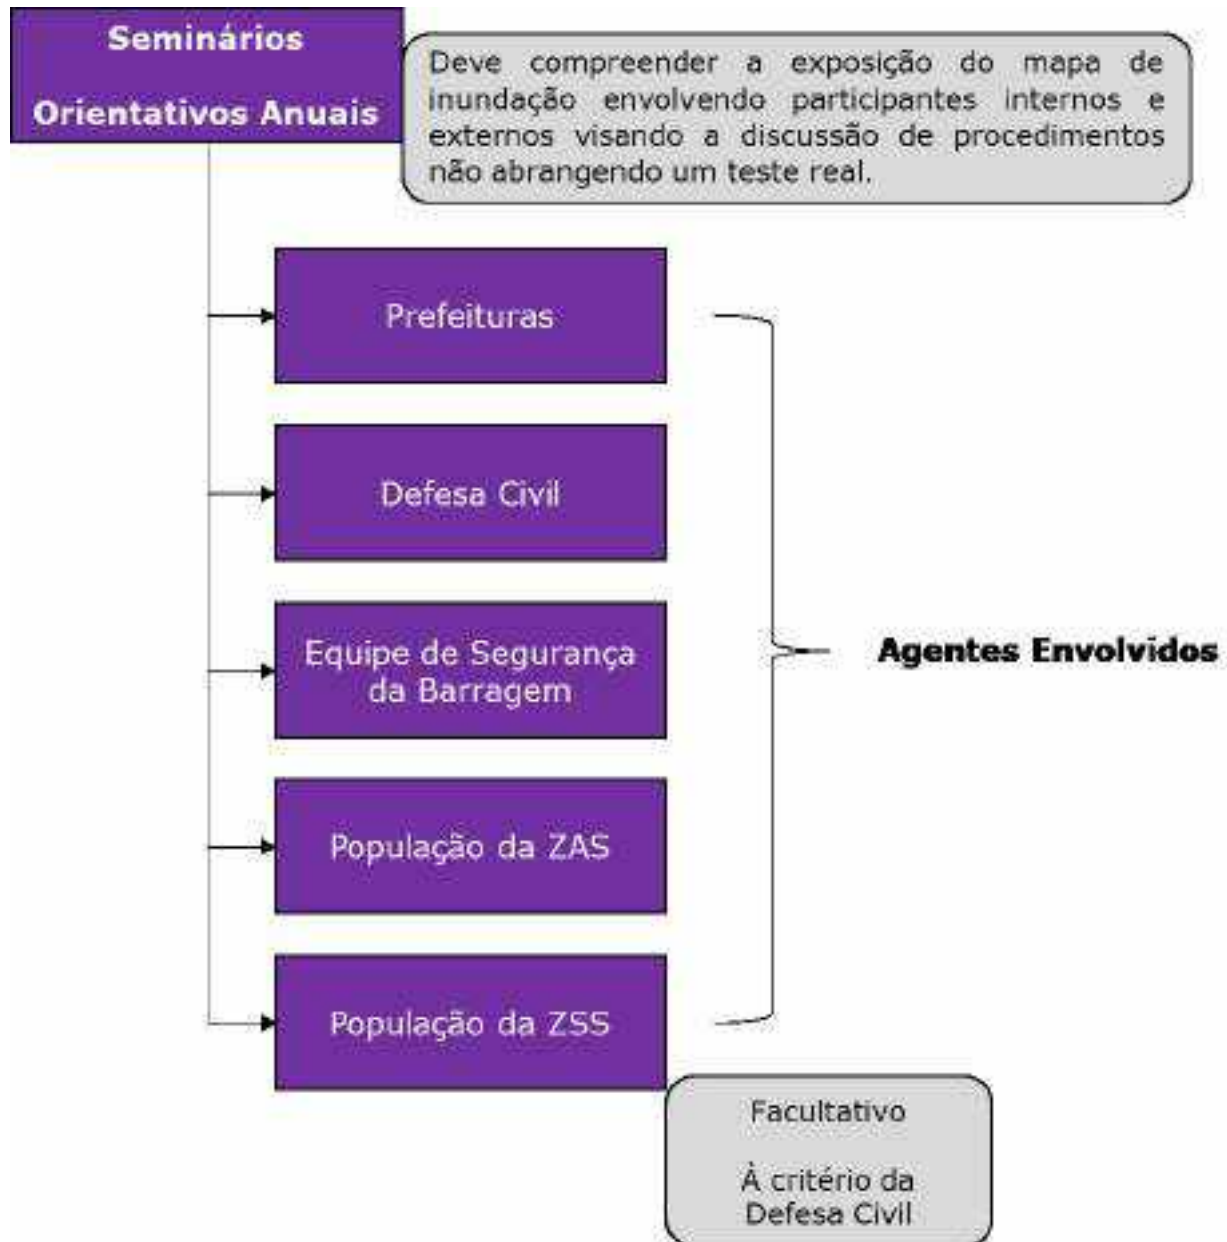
Seminários Orientativos Anuais

Deve compreender a exposição do mapa de inundação envolvendo participantes internos e externos visando a discussão de procedimentos não abrangendo um teste real.

Prefeituras

Defesa Civil

Equipe de Segurança da Barragem

População da ZAS

População da ZSS

Agentes Envolvidos

Facultativo

À critério da Defesa Civil